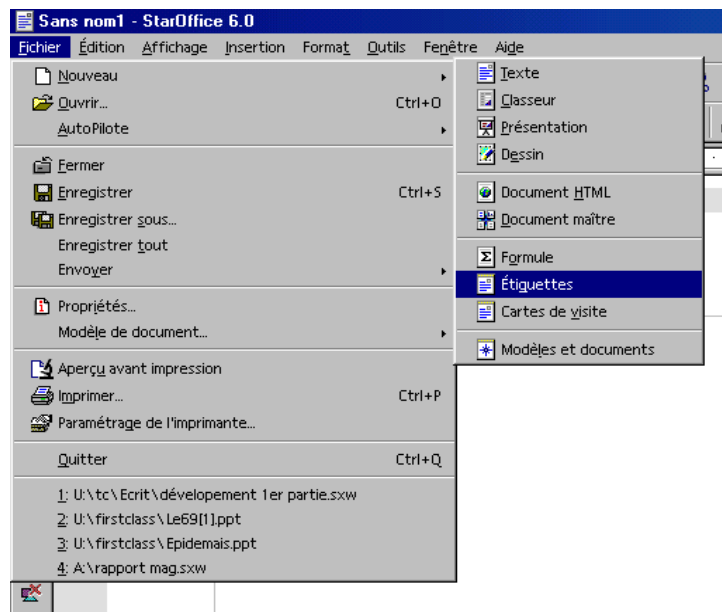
Sans nom1 - StarOffice 6.0

Fichier Édition Affichage Insertion Format Outils Fenêtre Aide

Nouveau
Ouvrir... Ctrl+O
AutoPilote

Fermer
Enregistrer Ctrl+S
Enregistrer sous...
Enregistrer tout
Envoyer

Propriétés...
Modèle de document...

Aperçu avant impression
Imprimer... Ctrl+P
Paramétrage de l'imprimante...

Quitter Ctrl+Q

1: U:\tc\Ecrit\dévelopement 1er partie.sxw
2: U:\firstclass\Le69[1].ppt
3: U:\firstclass\Epidemais.ppt
4: A:\rapport mag.sxw

Texte
Classeur
Présentation
Dessin

Document HTML
Document maître

Formule
Étiquettes
Cartes de visite

Modèles et documents